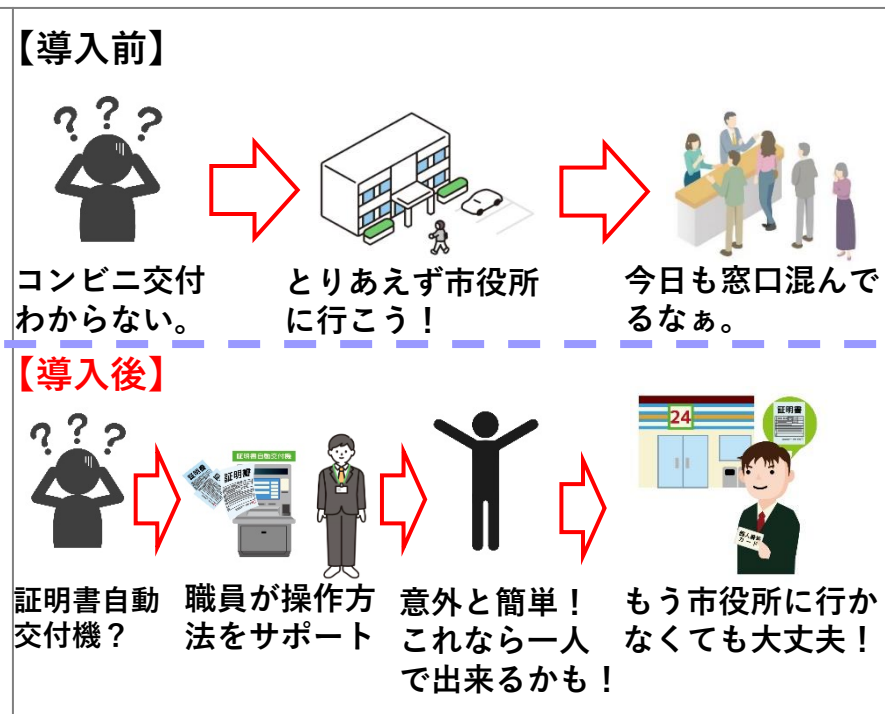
【導入前】

? ? ?

コンビニ交付わからない。

とりあえず市役所に行こう！

今日も窓口混んでるなぁ。

【導入後】

? ? ?

証明書自動交付機？

証明書自動交付機

証明書

職員が操作方法をサポート

意外と簡単！これなら一人で出来るかも！

24

証明書

個人番号カード

もう市役所に行かなくても大丈夫！